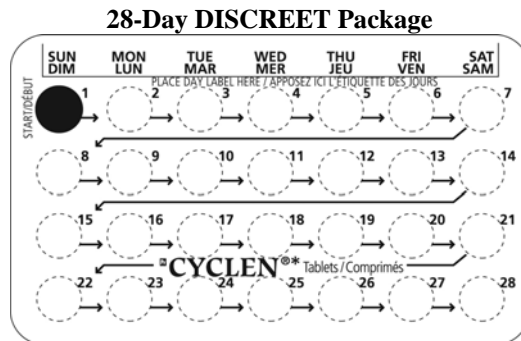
28-Day DISCREET Package

| SUN DIM | MON LUN | TUE MAR | WED MER | THU JEU | FRI VEN | SAT SAM |
|---|---|---|---|---|---|---|

PLACE DAY LABEL HERE / APPOSEZ ICI L'ÉTIQUETTE DES JOURS

START/DÉBUT

1 2 3 4 5 6 7
8 9 10 11 12 13 14
15 16 17 18 19 20 21

CYCLEN®* Tablets / Comprimés

22 23 24 25 26 27 28